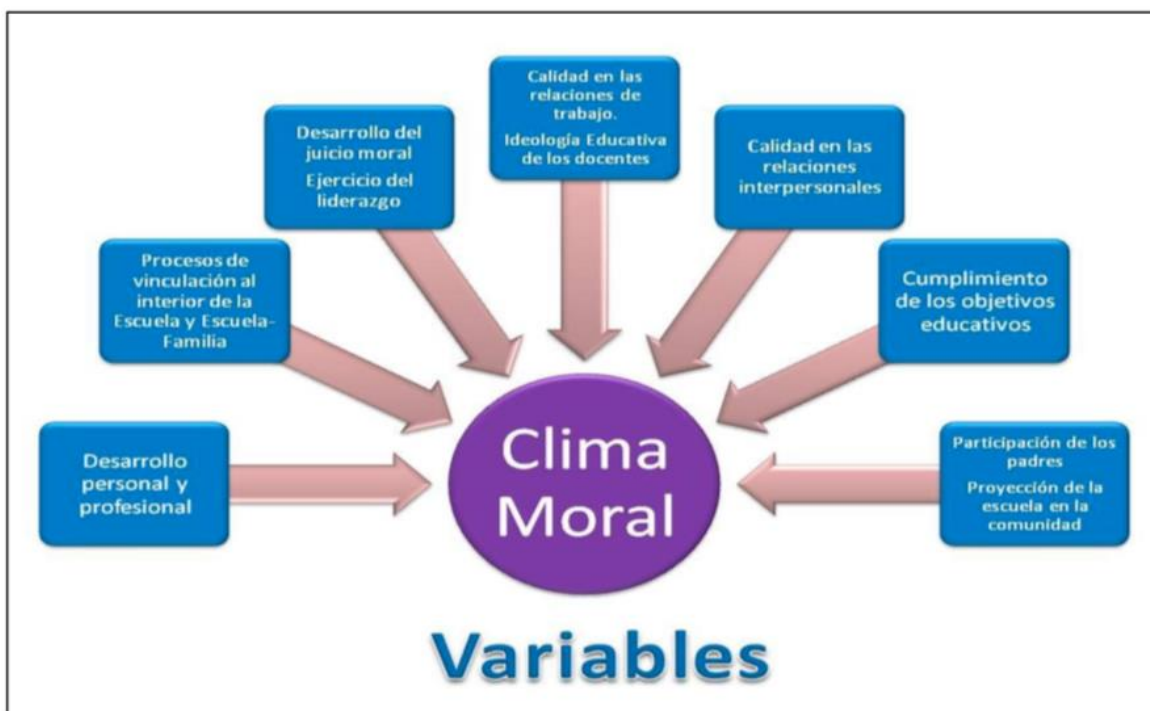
Calidad en las relaciones de trabajo.

Ideología Educativa de los docentes

Desarrollo del juicio moral

Ejercicio del liderazgo

Calidad en las relaciones interpersonales

Procesos de vinculación al interior de la Escuela y Escuela-Familia

Cumplimiento de los objetivos educativos

Desarrollo personal y profesional

Clima Moral

Participación de los padres

Proyección de la escuela en la comunidad

Variables